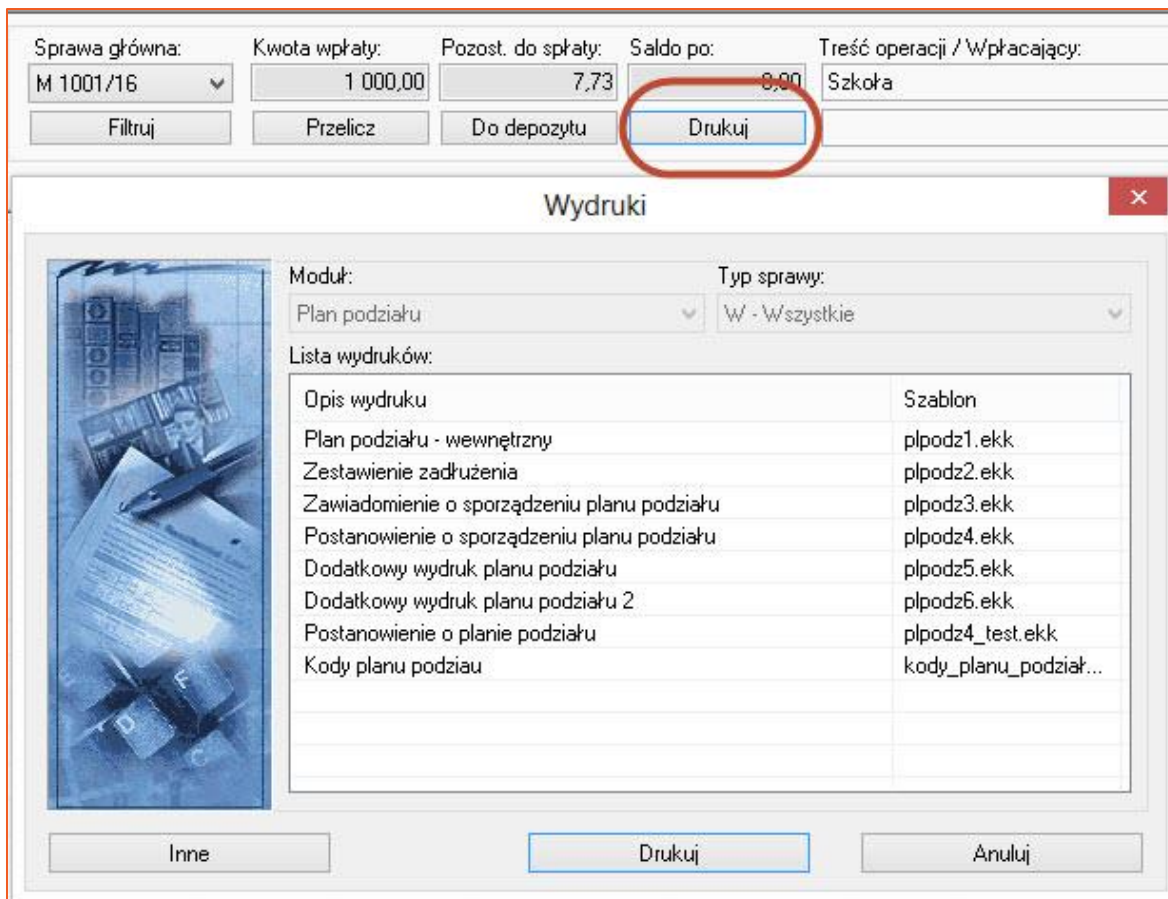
Sprawa główna: M 1001/16
Kwota wpłaty: 1 000,00
Pozost. do spłaty: 7,73
Saldo po: 0,00
Treść operacji / Wpłacający: Szkoła

Filtruj
Przelicz
Do depozytu
Drukuj

Wydruki

×

Moduł: Plan podziału
Typ sprawy: W - Wszystkie

Lista wydruków:

| Opis wydruku | Szablon |
|---|---|
| Plan podziału - wewnętrzny | plpodz1.ekk |
| Zestawienie zadłużenia | plpodz2.ekk |
| Zawiadomienie o sporządzeniu planu podziału | plpodz3.ekk |
| Postanowienie o sporządzeniu planu podziału | plpodz4.ekk |
| Dodatkowy wydruk planu podziału | plpodz5.ekk |
| Dodatkowy wydruk planu podziału 2 | plpodz6.ekk |
| Postanowienie o planie podziału | plpodz4_test.ekk |
| Kody planu podziau | kody_planu_podział... |

Inne
Drukuj
Anuluj